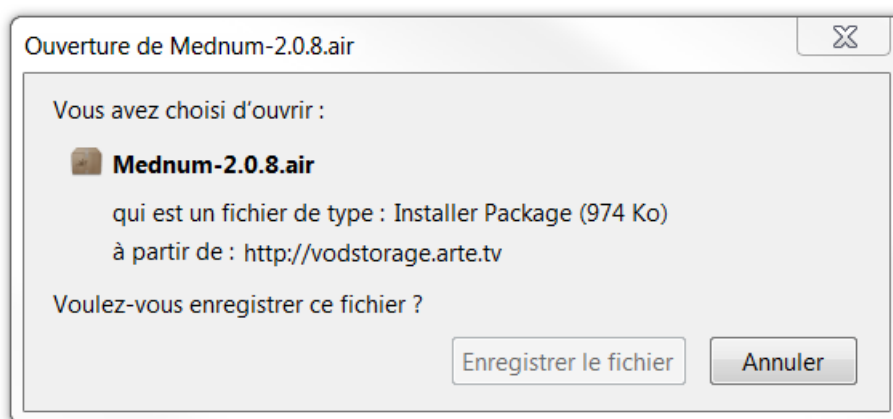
Ouverture de Mednum-2.0.8.air

Vous avez choisi d'ouvrir :

Mednum-2.0.8.air

qui est un fichier de type : Installer Package (974 Ko)

à partir de : http://vodstorage.arte.tv

Voulez-vous enregistrer ce fichier ?

Enregistrer le fichier

Annuler